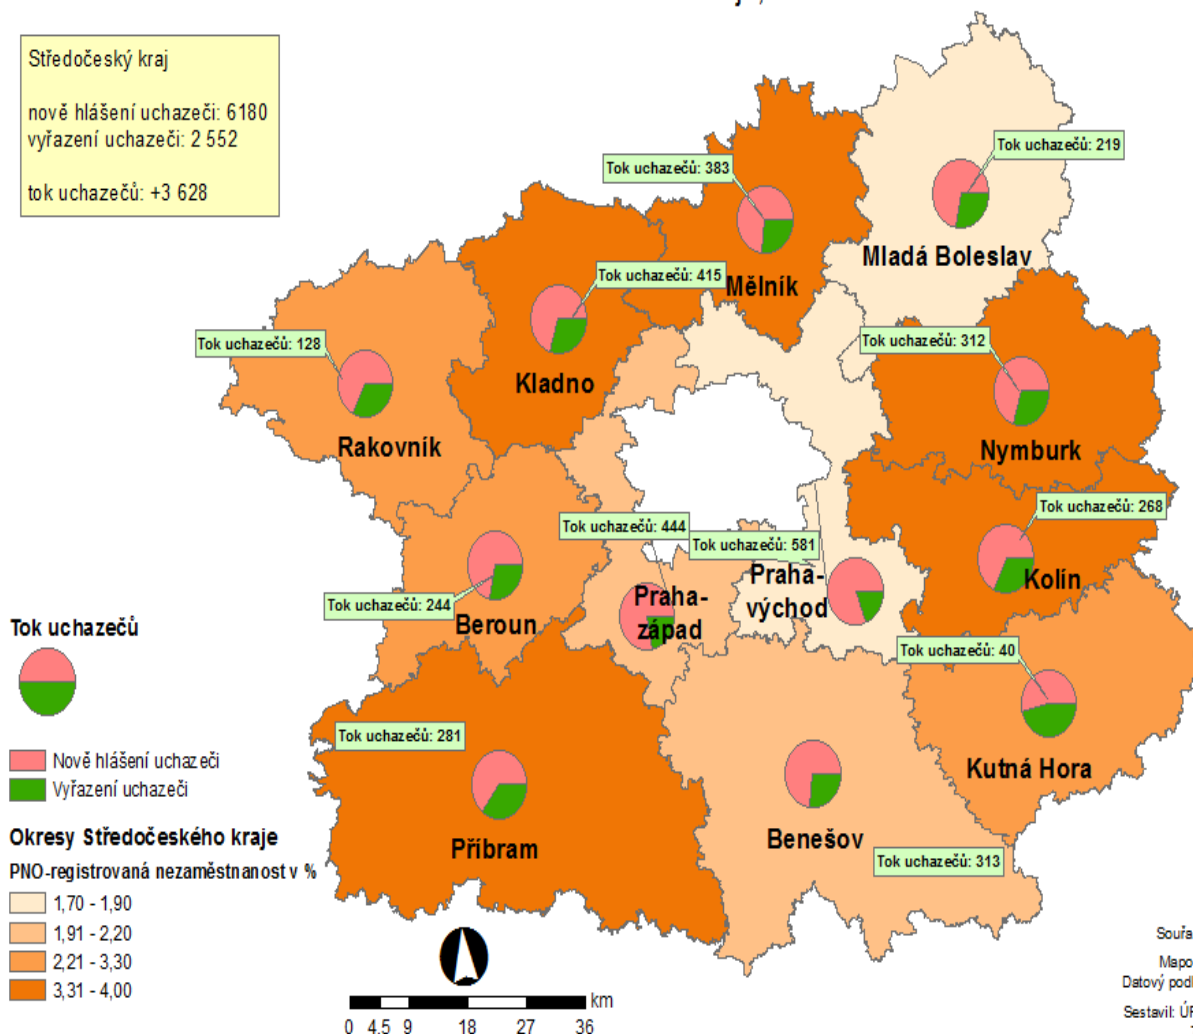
Středočeský kraj

nově hlášení uchazeči: 6180
vyřazení uchazeči: 2 552

tok uchazečů: +3 628

Tok uchazečů: 383
Tok uchazečů: 219
Mladá Boleslav
Tok uchazečů: 415
Mělník
Tok uchazečů: 128
Kladno
Tok uchazečů: 312
Rakovník
Nymburk
Tok uchazečů: 268
Tok uchazečů: 444
Tok uchazečů: 581
Praha-východ
Kolín
Tok uchazečů: 244
Praha-západ
Beroun
Tok uchazečů: 40
Tok uchazečů: 281
Kutná Hora
Benešov
Příbram
Tok uchazečů: 313

Tok uchazečů

Nově hlášení uchazeči
Vyřazení uchazeči

Okresy Středočeského kraje
PNO-registrovaná nezaměstnanost v %
1,70 - 1,90
1,91 - 2,20
2,21 - 3,30
3,31 - 4,00

km
0 4,5 9 18 27 36

Souřa
Mapo
Datový podl
Sestavil: ÚP